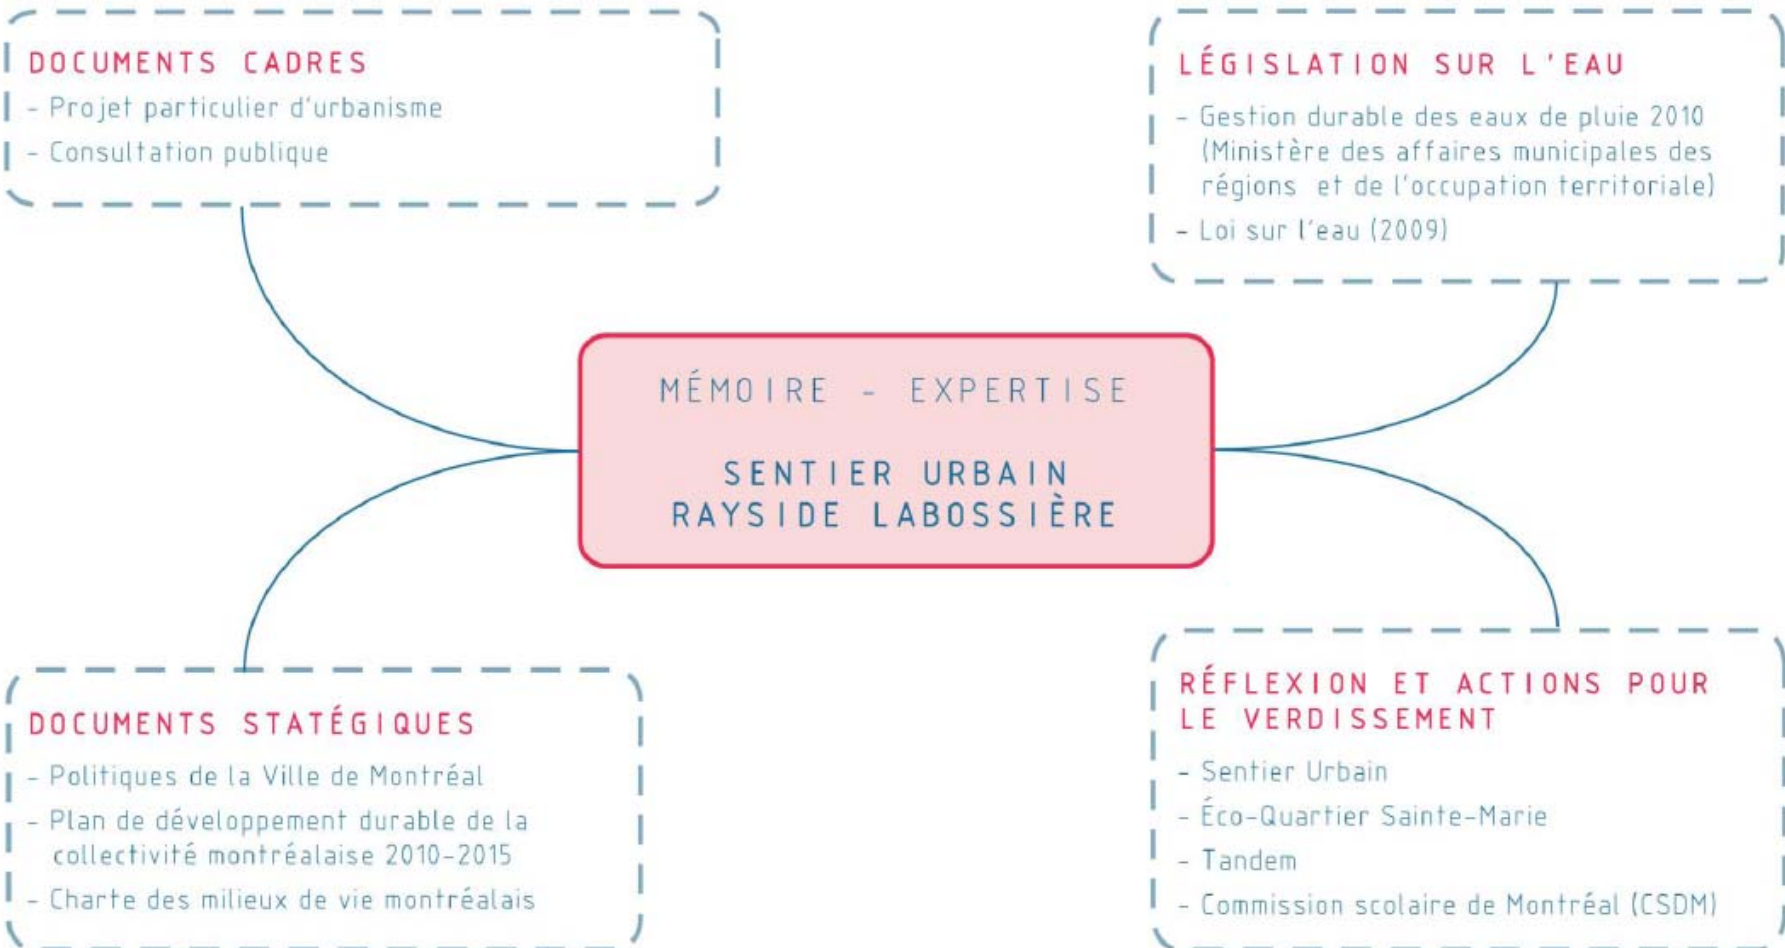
DOCUMENTS CADRES
- Projet particulier d'urbanisme
- Consultation publique

LÉGISLATION SUR L'EAU
- Gestion durable des eaux de pluie 2010 (Ministère des affaires municipales des régions et de l'occupation territoriale)
- Loi sur l'eau (2009)

MÉMOIRE - EXPERTISE

SENTIER URBAIN
RAYSIDE LABOSSIÈRE

DOCUMENTS STATÉGIQUES
- Politiques de la Ville de Montréal
- Plan de développement durable de la collectivité montréalaise 2010-2015
- Charte des milieux de vie montréalais

RÉFLEXION ET ACTIONS POUR LE VERDISSEMENT
- Sentier Urbain
- Éco-Quartier Sainte-Marie
- Tandem
- Commission scolaire de Montréal (CSDM)